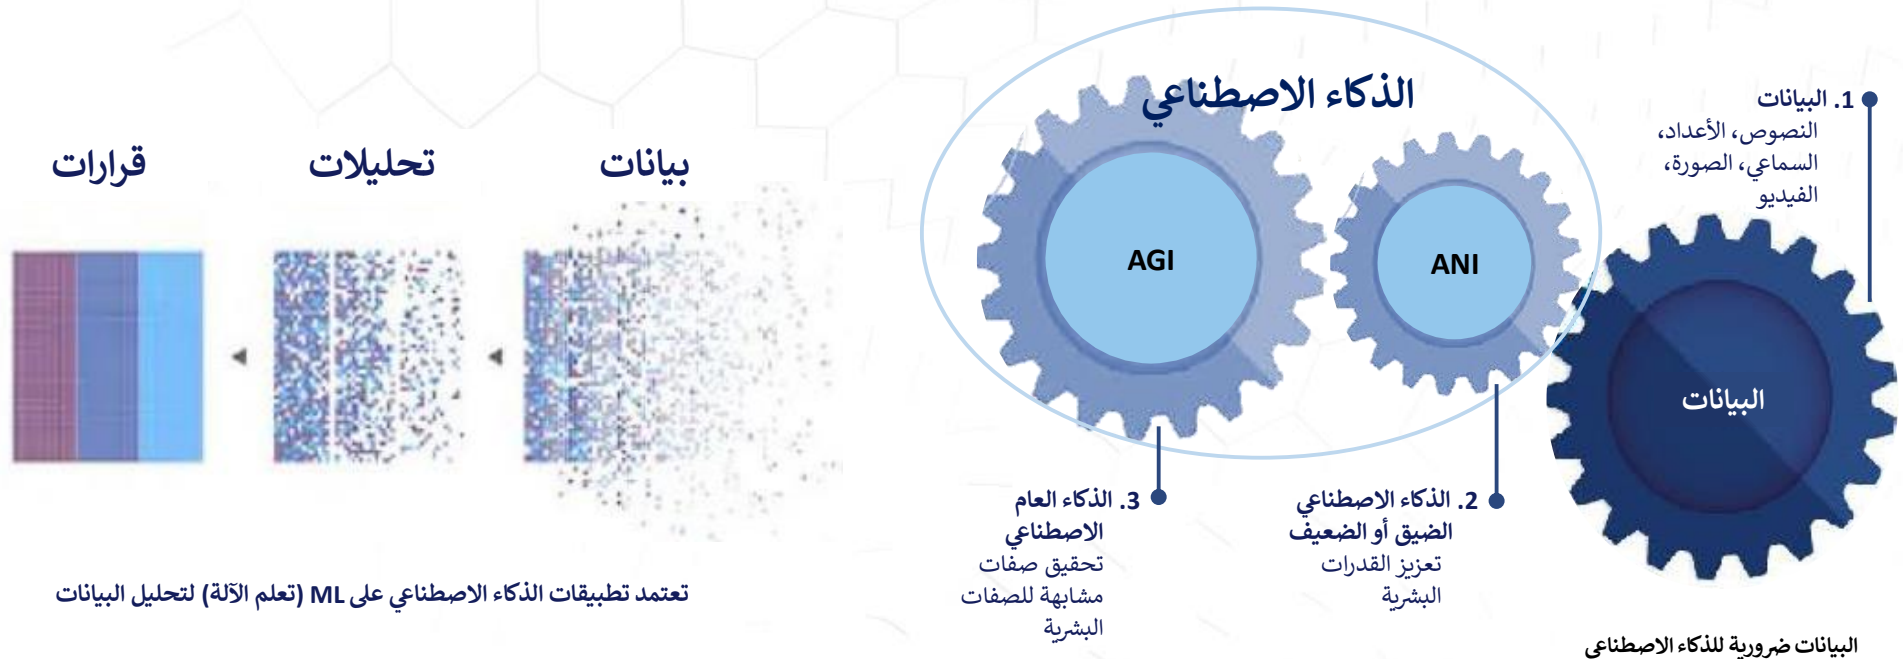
الذكاء الاصطناعي

1. البيانات
النصوص، الأعداد، السماعي، الصورة، الفيديو

AGI

ANI

البيانات

3. الذكاء العام الاصطناعي
تحقيق صفات مشابهة للصفات البشرية

2. الذكاء الاصطناعي الضيق أو الضعيف
تعزيز القدرات البشرية

البيانات ضرورية للذكاء الاصطناعي

بيانات

تحليلات

قرارات

تعتمد تطبيقات الذكاء الاصطناعي على ML (تعلم الآلة) لتحليل البيانات